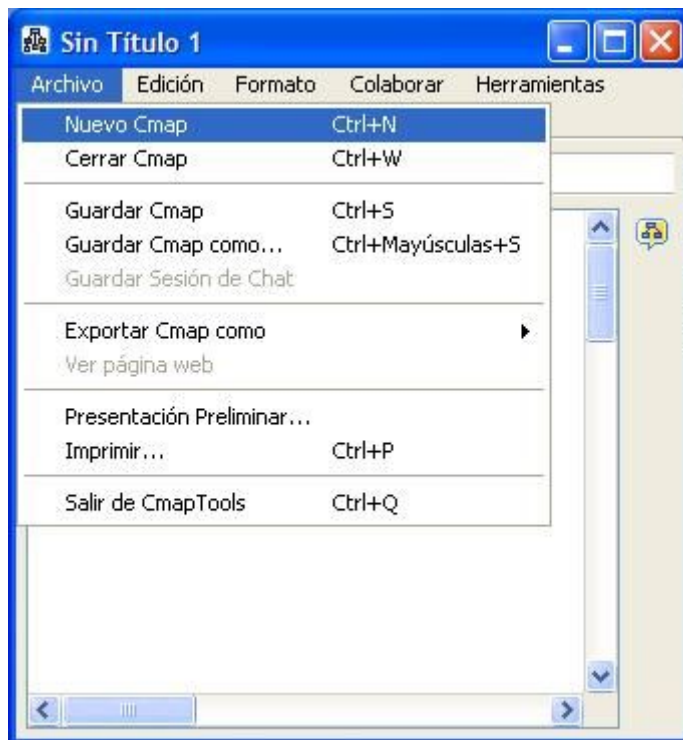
Sin Título 1

Archivo Edición Formato Colaborar Herramientas

Nuevo Cmap Ctrl+N
Cerrar Cmap Ctrl+W

Guardar Cmap Ctrl+S
Guardar Cmap como... Ctrl+Mayúsculas+S
Guardar Sesión de Chat

Exportar Cmap como
Ver página web

Presentación Preliminar...
Imprimir... Ctrl+P

Salir de CmapTools Ctrl+Q